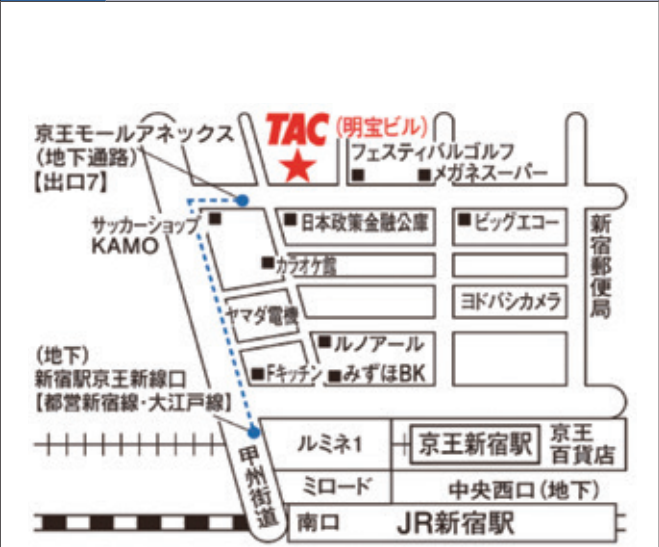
京王モールアネックス
(地下通路)
【出口7】

TAC (明宝ビル)

フェスティバルゴルフ
メガネスーパー

サッカーショップ
KAMO

日本政策金融公庫
ビッグエコー

新宿郵便局

カラオケ館

ヤマダ電機

ヨドバシカメラ

ルノアール

Fキッチン
みずほBK

(地下)
新宿駅京王新線口
【都営新宿線・大江戸線】

ルミネ1
京王新宿駅
京王百貨店

甲州街道

ミロード
中央西口(地下)

南口
JR新宿駅